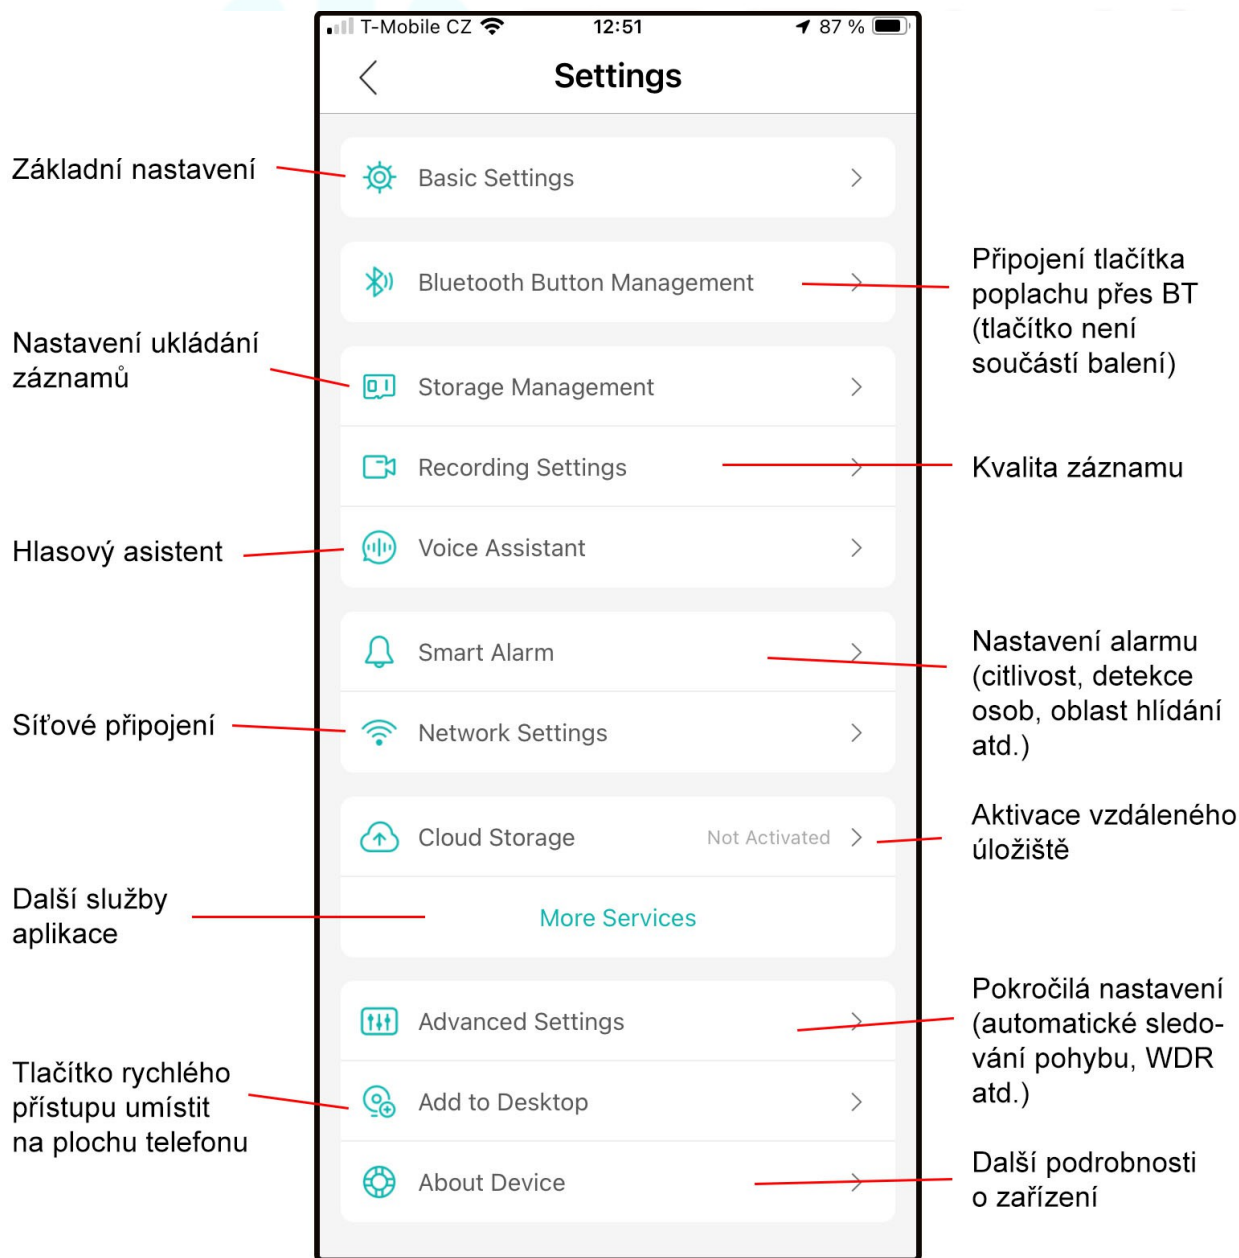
T-Mobile CZ 12:51 87 %

Settings

Základní nastavení

Basic Settings

Bluetooth Button Management

Připojení tlačítka poplachu přes BT (tlačítko není součástí balení)

Nastavení ukládání záznamů

Storage Management

Recording Settings

Kvalita záznamu

Hlasový asistent

Voice Assistant

Smart Alarm

Nastavení alarmu (citlivost, detekce osob, oblast hlídání atd.)

Síťové připojení

Network Settings

Cloud Storage Not Activated

Aktivace vzdáleného úložiště

Další služby aplikace

More Services

Advanced Settings

Pokročilá nastavení (automatické sledování pohybu, WDR atd.)

Tlačítko rychlého přístupu umístit na plochu telefonu

Add to Desktop

About Device

Další podrobnosti o zařízení